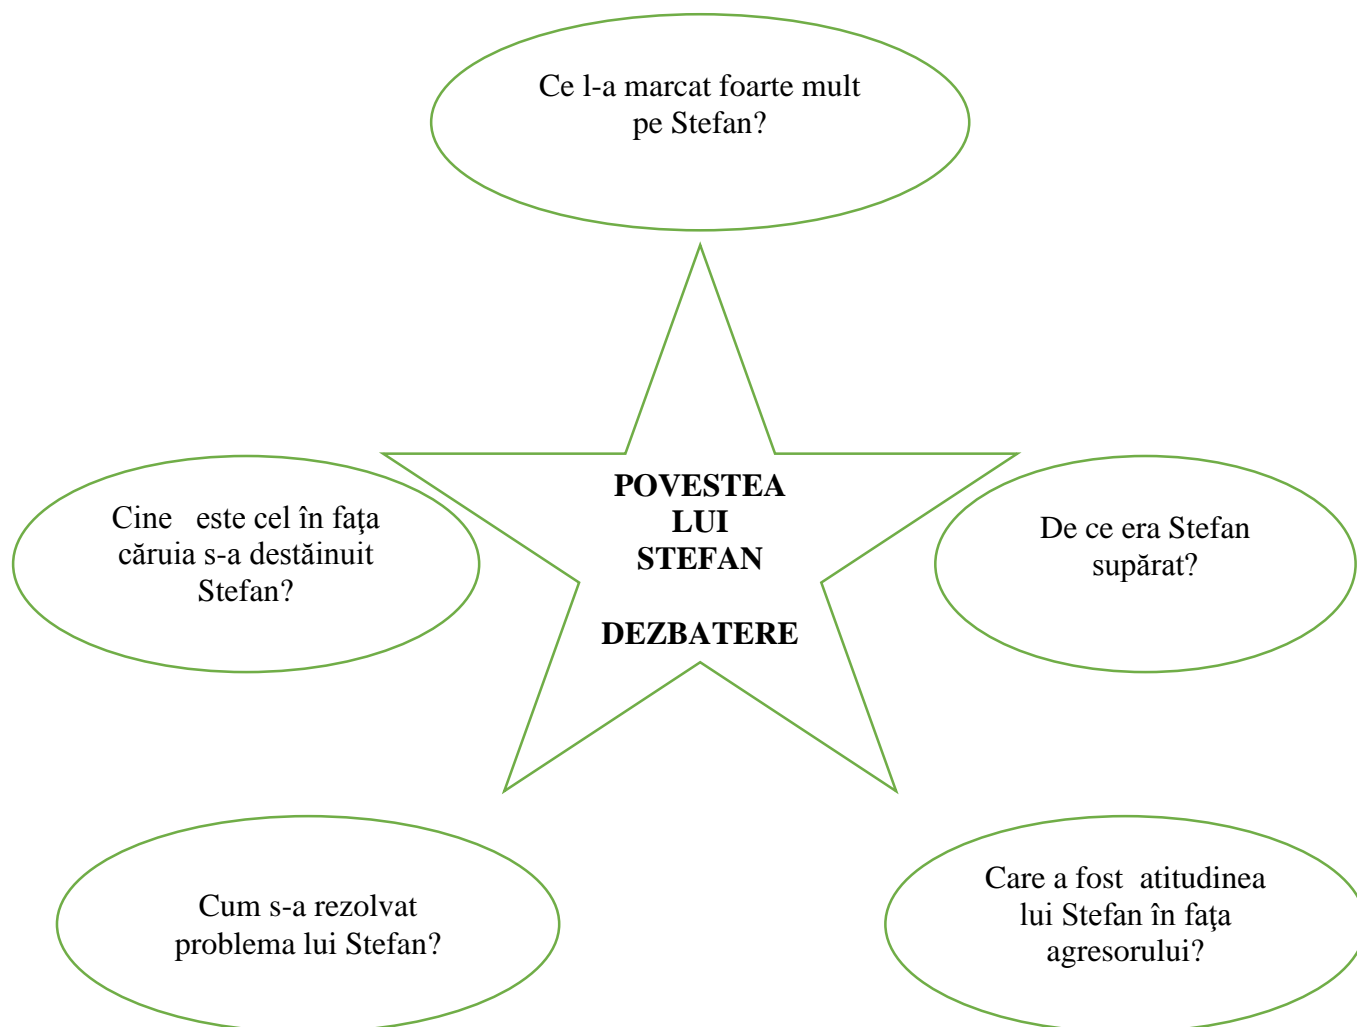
Ce l-a marcat foarte mult pe Stefan?

Cine este cel în fața căruia s-a destăinuit Stefan?

POVESTEA LUI STEFAN

DEZBATERE

De ce era Stefan supărat?

Cum s-a rezolvat problema lui Stefan?

Care a fost atitudinea lui Stefan în fața agresorului?